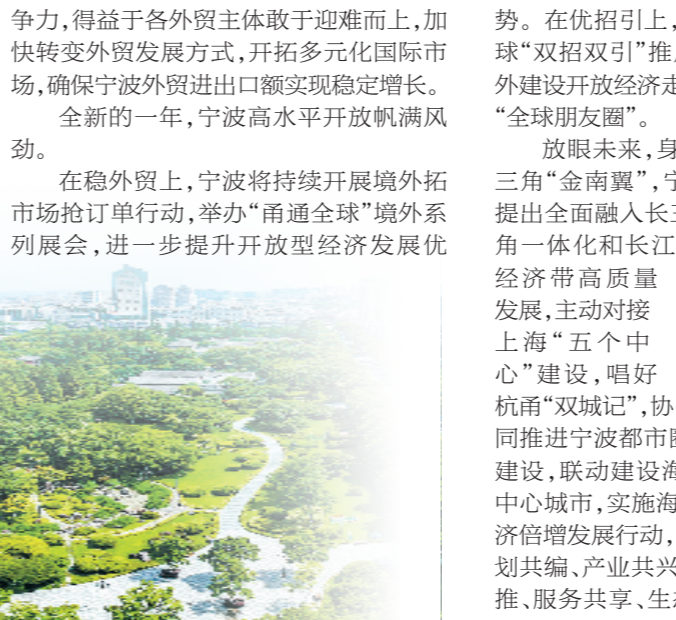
争力，得益于各外贸主体敢于迎难而上，加快转变外贸发展方式，开拓多元化国际市场，确保宁波外贸进出口额实现稳定增长。

全新的一年，宁波高水平开放帆满风劲。

在稳外贸上，宁波将持续开展境外拓市场抢订单行动，举办"甬通全球"境外系列展会，进一步提升开放型经济发展优

势。在优招引上，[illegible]球"双招双引"推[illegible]外建设开放经济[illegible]"全球朋友圈"。

放眼未来，身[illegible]三角"金南翼"，宁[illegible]提出全面融入长三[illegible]角一体化和长江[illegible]经济带高质量发展，主动对接上海"五个中心"建设，唱好杭甬"双城记"，协同推进宁波都市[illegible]建设，联动建设海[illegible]中心城市，实施海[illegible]济倍增发展行动，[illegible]划共编、产业共兴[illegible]推、服务共享、生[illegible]